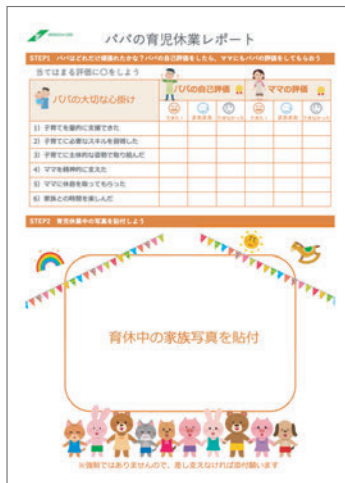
パパの育児休業レポート

STEP1　パパはどれだけ頑張れたかな？パパの自己評価をしたら、ママにもパパの評価をしてもらおう

当てはまる評価に○をしよう

| パパの大切な心掛け | パパの自己評価 | | | ママの評価 | | |
|---|---|---|---|---|---|---|
| | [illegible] | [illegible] | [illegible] | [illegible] | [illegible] | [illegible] |
| 1）子育てを最内に支援できた | | | | | | |
| 2）子育てに必要なスキルを習得した | | | | | | |
| 3）子育てに主体的な姿勢で取り組んだ | | | | | | |
| 4）ママを精神的に支えた | | | | | | |
| 5）ママに休息を取ってもらった | | | | | | |
| 6）家族との時間を楽しんだ | | | | | | |

STEP2　育児休業中の写真を貼付しよう

育休中の家族写真を貼付

※強制ではありませんので、差し支えなければ添付願います